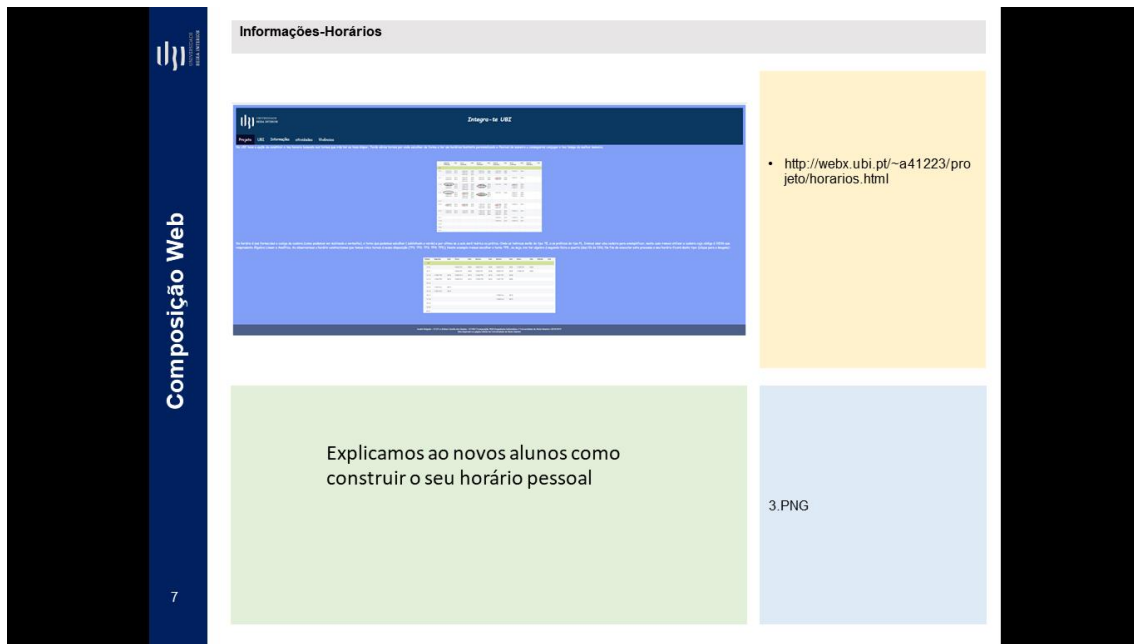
Composição Web

7

Informações-Horários

Integra-te UBI

Projeto UBI Informações Atividades Professores

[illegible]

• http://webx.ubi.pt/~a41223/projeto/horarios.html

Explicamos ao novos alunos como construir o seu horário pessoal

3.PNG